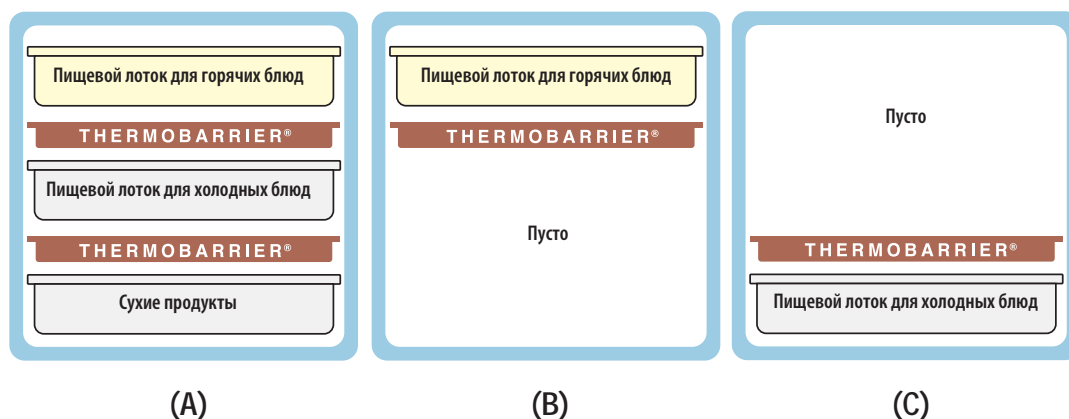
Пищевой лоток для горячих блюд

THERMOBARRIER®

Пищевой лоток для холодных блюд

THERMOBARRIER®

Сухие продукты

(A)

Пищевой лоток для горячих блюд

THERMOBARRIER®

Пусто

(B)

Пусто

THERMOBARRIER®

Пищевой лоток для холодных блюд

(C)